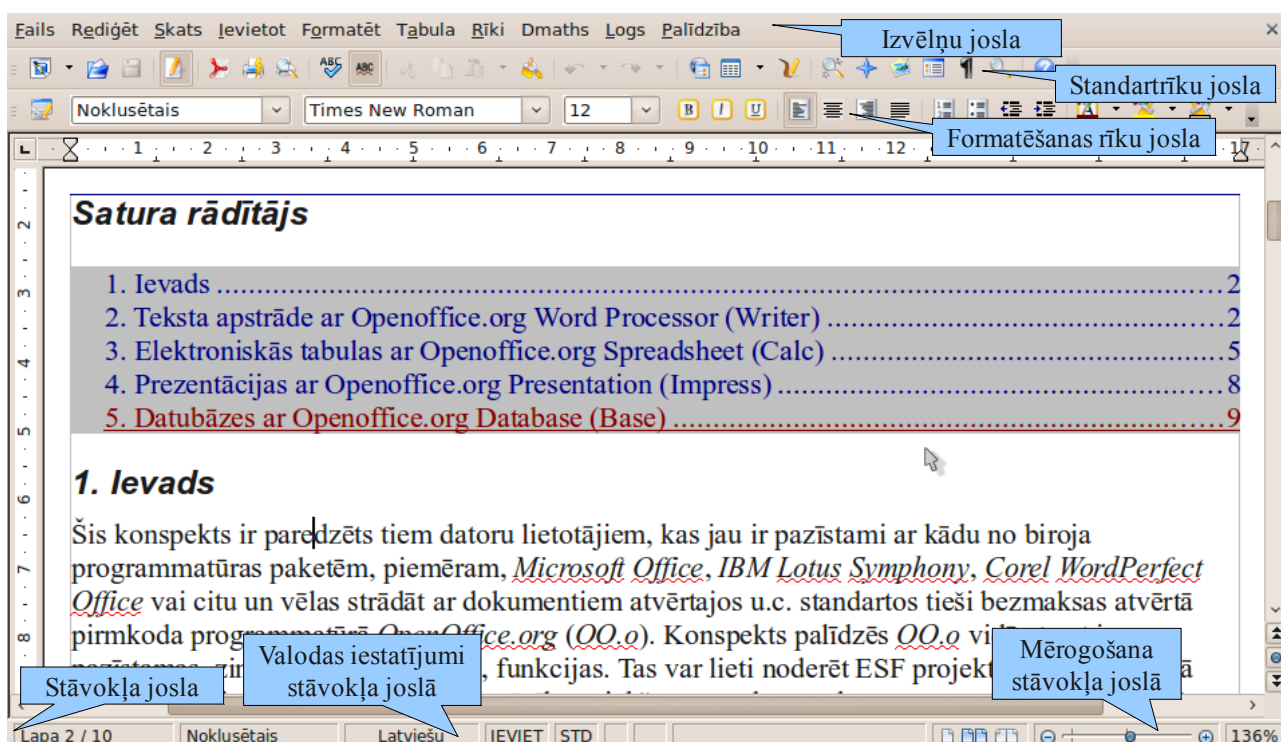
Fails Rediģēt Skats Ievietot Formatēt Tabula Rīki Dmaths Logs Palīdzība

Izvēlņu josla

Standartrīku josla

Noklusētais | Times New Roman | 12

Formatēšanas rīku josla

Satura rādītājs

1. Ievads ........................................................................................................2
2. Teksta apstrāde ar Openoffice.org Word Processor (Writer) ..............................2
3. Elektroniskās tabulas ar Openoffice.org Spreadsheet (Calc) ..............................5
4. Prezentācijas ar Openoffice.org Presentation (Impress) ....................................8
5. Datubāzes ar Openoffice.org Database (Base) ...................................................9

1. Ievads

Šis konspekts ir paredzēts tiem datoru lietotājiem, kas jau ir pazīstami ar kādu no biroja programmatūras paketēm, piemēram, Microsoft Office, IBM Lotus Symphony, Corel WordPerfect Office vai citu un vēlas strādāt ar dokumentiem atvērtajos u.c. standartos tieši bezmaksas atvērtā pirmkoda programmatūrā OpenOffice.org (OO.o). Konspekts palīdzēs OO.o vi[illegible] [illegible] funkcijas. Tas var lieti noderēt ESF projekt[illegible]

Valodas iestatījumi stāvokļa joslā

Mērogošana stāvokļa joslā

Stāvokļa josla

Lapa 2 / 10 | Noklusētais | Latviešu | IEVIET | STD | 136%